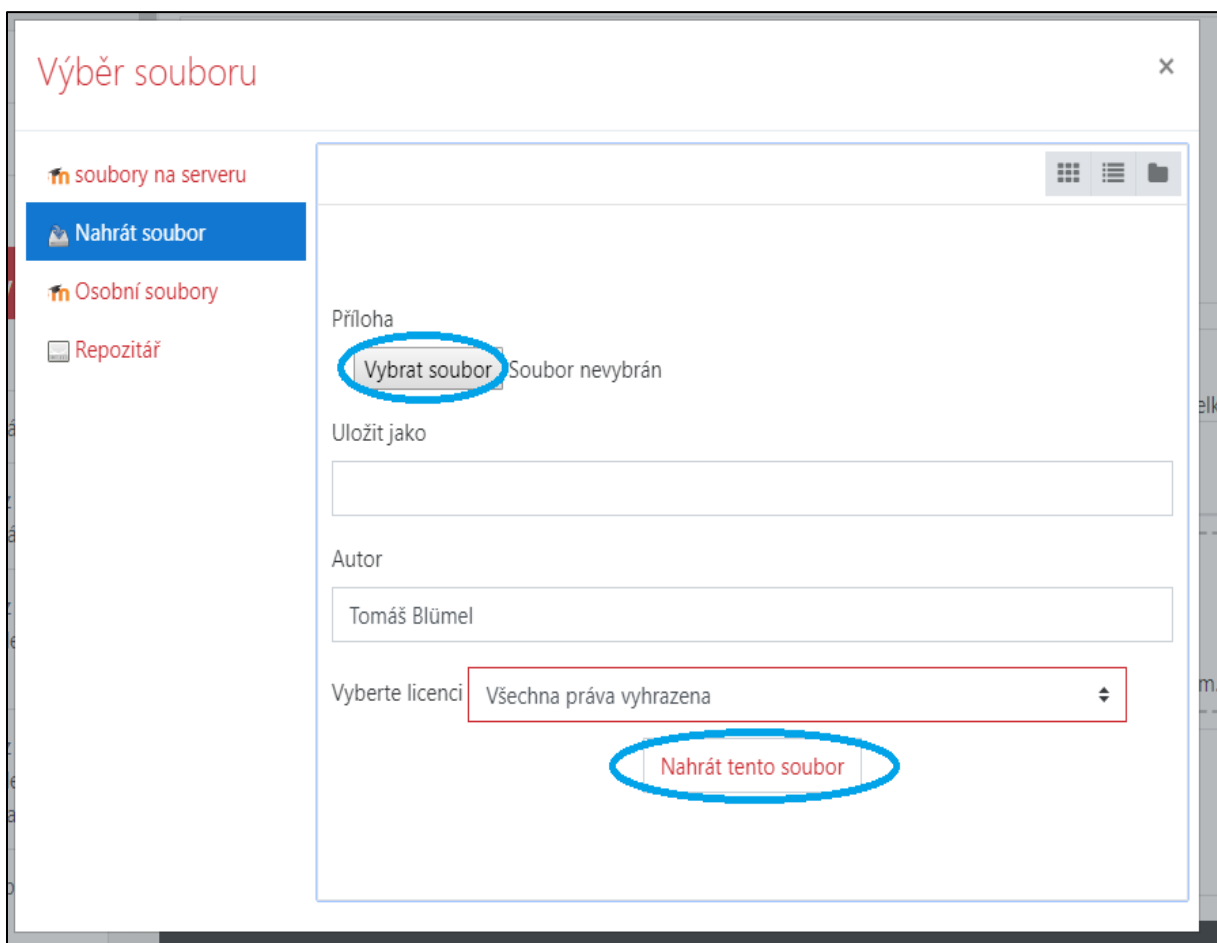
Výběr souboru

×

soubory na serveru

Nahrát soubor

Osobní soubory

Repozitář

Příloha

Vybrat soubor Soubor nevybrán

Uložit jako

Autor

Tomáš Blümel

Vyberte licenci Všechna práva vyhrazena

Nahrát tento soubor